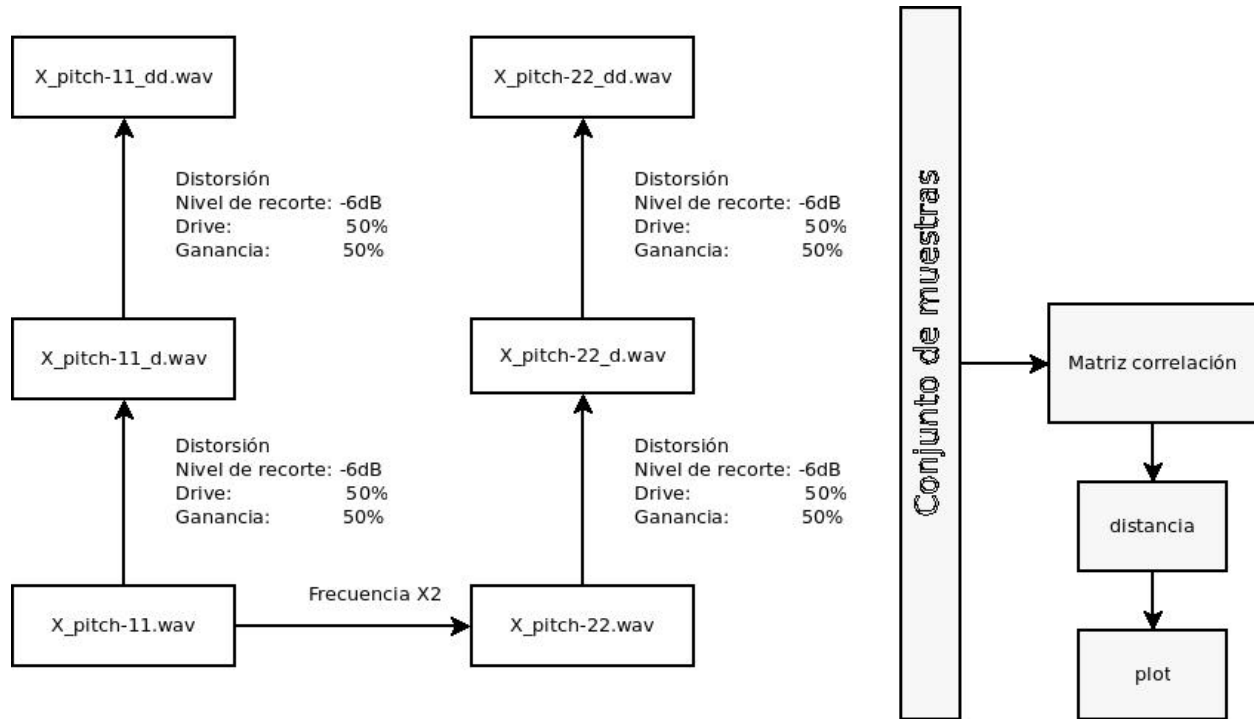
X_pitch-11_dd.wav

Distorsión
Nivel de recorte: -6dB
Drive: 50%
Ganancia: 50%

X_pitch-11_d.wav

Distorsión
Nivel de recorte: -6dB
Drive: 50%
Ganancia: 50%

X_pitch-11.wav

Frecuencia X2

X_pitch-22_dd.wav

Distorsión
Nivel de recorte: -6dB
Drive: 50%
Ganancia: 50%

X_pitch-22_d.wav

Distorsión
Nivel de recorte: -6dB
Drive: 50%
Ganancia: 50%

X_pitch-22.wav

Conjunto de muestras

Matriz correlación

distancia

plot